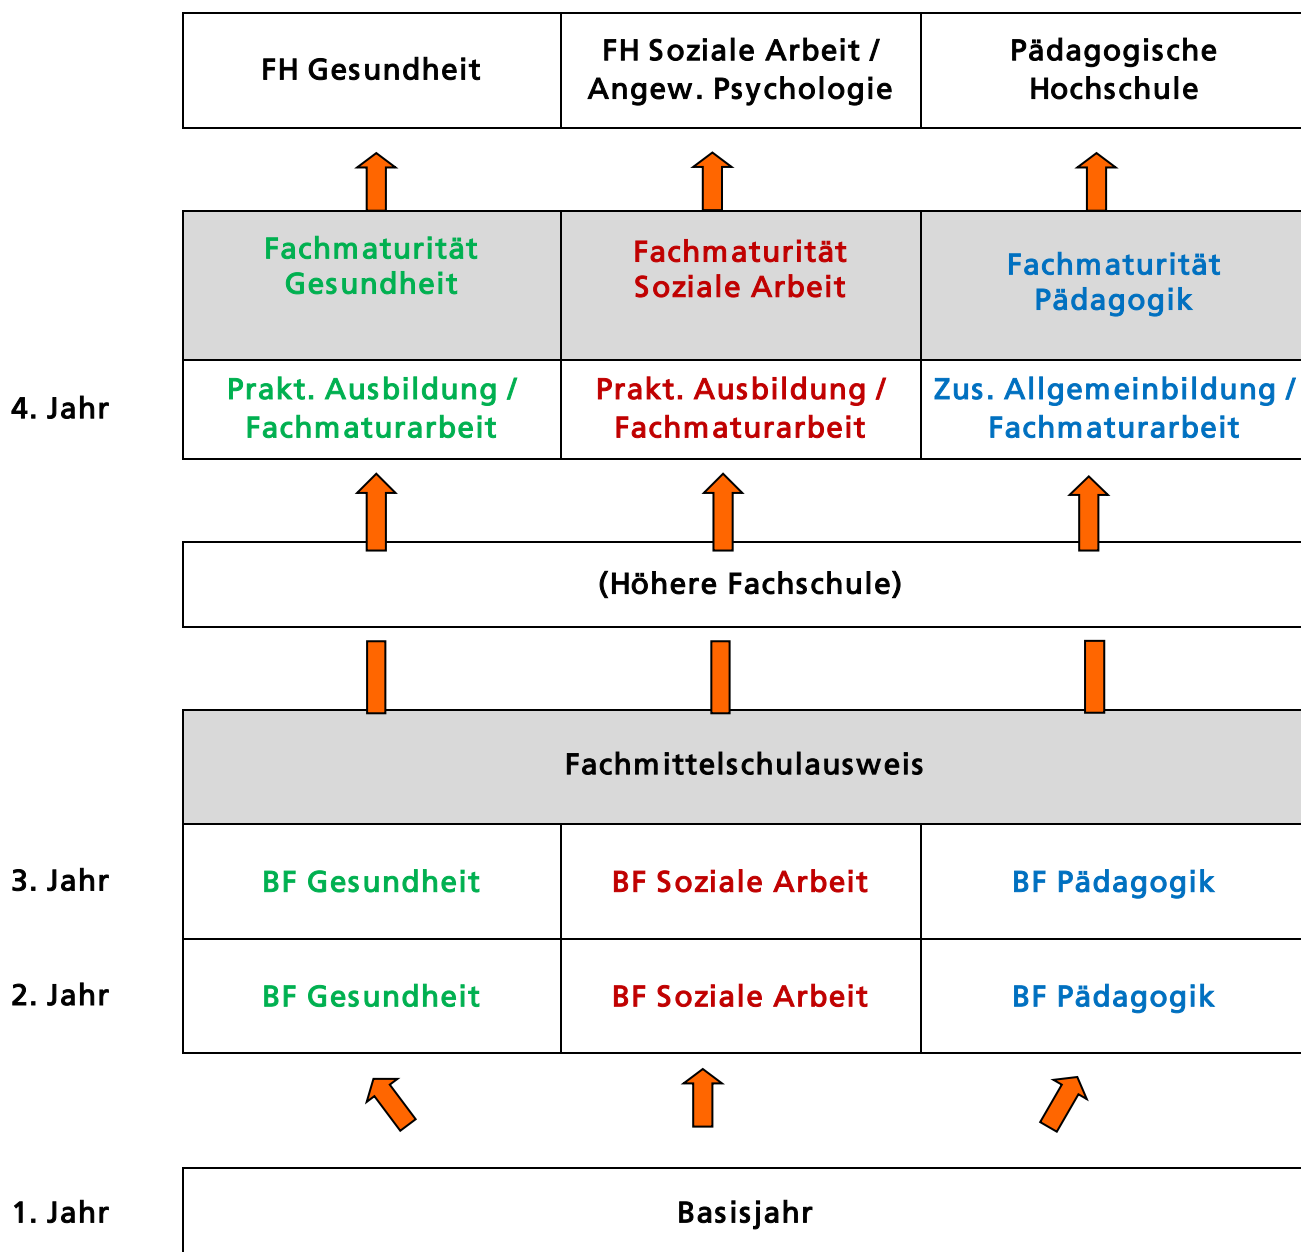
| FH Gesundheit | FH Soziale Arbeit / Angew. Psychologie | Pädagogische Hochschule |
|---|---|---|

| | | |
|---|---|---|
| Fachmaturität Gesundheit | Fachmaturität Soziale Arbeit | Fachmaturität Pädagogik |
| Prakt. Ausbildung / Fachmaturarbeit | Prakt. Ausbildung / Fachmaturarbeit | Zus. Allgemeinbildung / Fachmaturarbeit |

4. Jahr

(Höhere Fachschule)

Fachmittelschulausweis

3. Jahr

| | | |
|---|---|---|
| BF Gesundheit | BF Soziale Arbeit | BF Pädagogik |

2. Jahr

| | | |
|---|---|---|
| BF Gesundheit | BF Soziale Arbeit | BF Pädagogik |

1. Jahr

Basisjahr